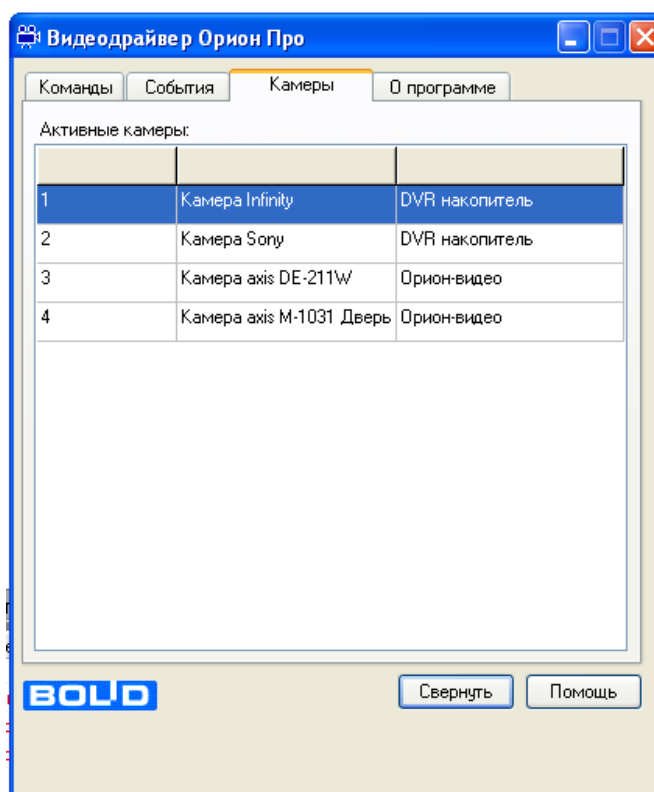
Видеодрайвер Орион Про

Команды | События | Камеры | О программе

Активные камеры:

| | | |
|---|---|---|
| 1 | Камера Infinity | DVR накопитель |
| 2 | Камера Sony | DVR накопитель |
| 3 | Камера axis DE-211W | Орион-видео |
| 4 | Камера axis M-1031 Дверь | Орион-видео |

BOLID

Свернуть

Помощь